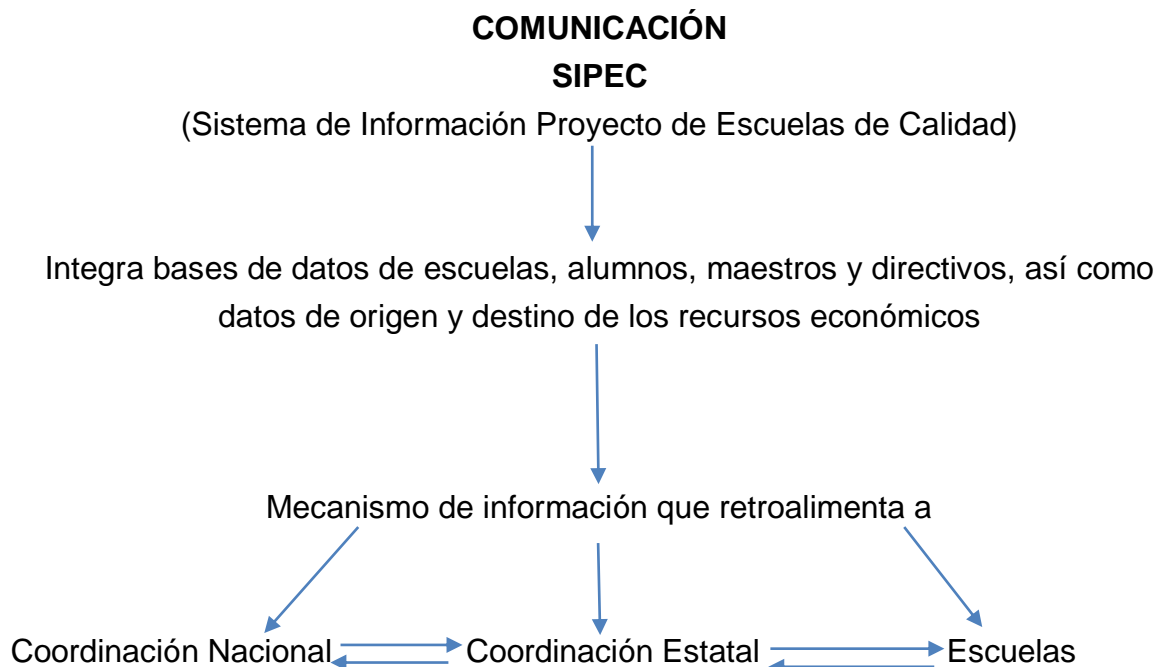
COMUNICACIÓN

SIPEC

(Sistema de Información Proyecto de Escuelas de Calidad)

Integra bases de datos de escuelas, alumnos, maestros y directivos, así como datos de origen y destino de los recursos económicos

Mecanismo de información que retroalimenta a

Coordinación Nacional

Coordinación Estatal

Escuelas